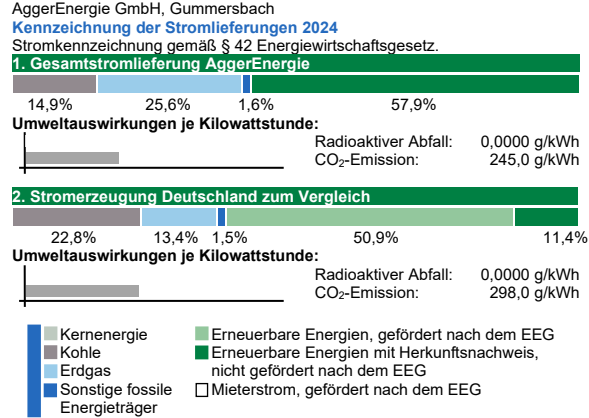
AggerEnergie GmbH, Gummersbach

Kennzeichnung der Stromlieferungen 2024

Stromkennzeichnung gemäß § 42 Energiewirtschaftsgesetz.

1. Gesamtstromlieferung AggerEnergie

14,9% 25,6% 1,6% 57,9%

Umweltauswirkungen je Kilowattstunde:

Radioaktiver Abfall: 0,0000 g/kWh
$CO_2$-Emission: 245,0 g/kWh

2. Stromerzeugung Deutschland zum Vergleich

22,8% 13,4% 1,5% 50,9% 11,4%

Umweltauswirkungen je Kilowattstunde:

Radioaktiver Abfall: 0,0000 g/kWh
$CO_2$-Emission: 298,0 g/kWh

Kernenergie
Kohle
Erdgas
Sonstige fossile Energieträger
Erneuerbare Energien, gefördert nach dem EEG
Erneuerbare Energien mit Herkunftsnachweis, nicht gefördert nach dem EEG
Mieterstrom, gefördert nach dem EEG